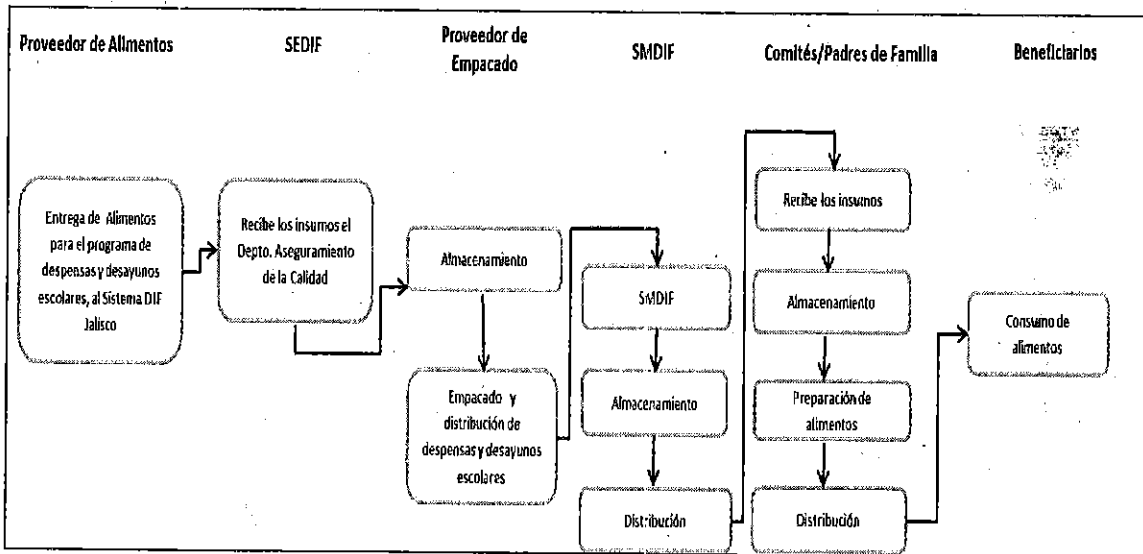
Proveedor de Alimentos

SEDIF

Proveedor de Empacado

SMDIF

Comités/Padres de Familia

Beneficiarios

Entrega de Alimentos para el programa de despensas y desayunos escolares, al Sistema DIF Jalisco

Recibe los insumos el Depto. Aseguramiento de la Calidad

Almacenamiento

Empacado y distribución de despensas y desayunos escolares

SMDIF

Almacenamiento

Distribución

Recibe los insumos

Almacenamiento

Preparación de alimentos

Distribución

Consumo de alimentos